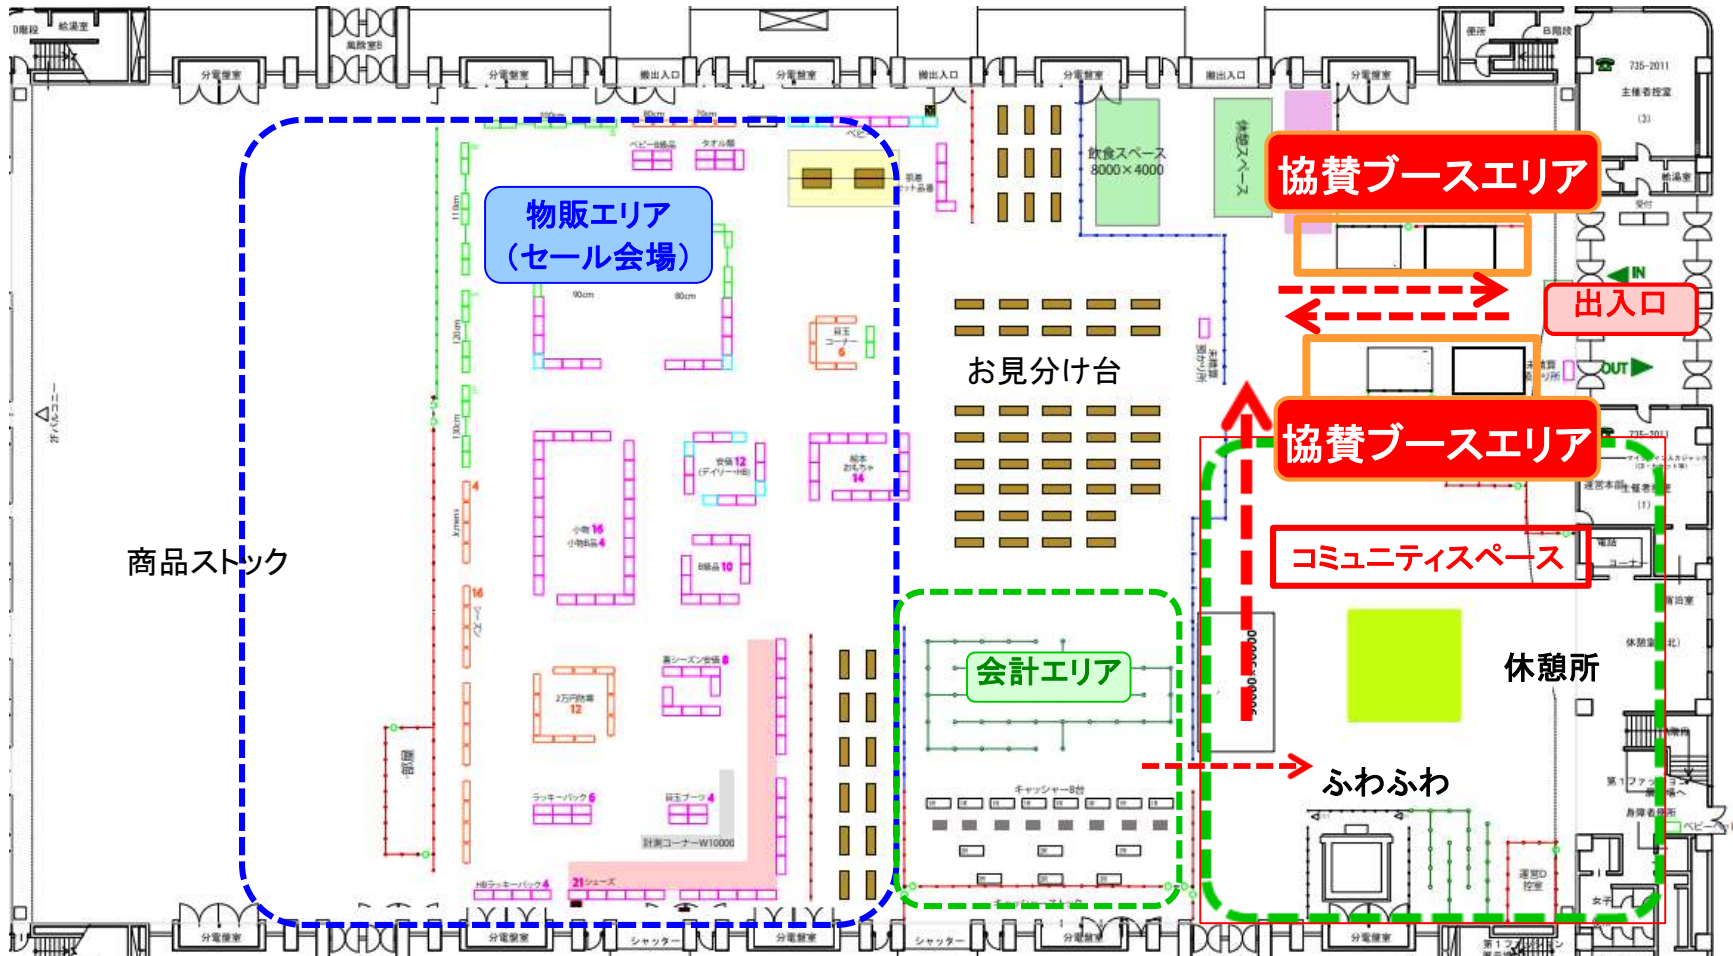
協賛ブースエリア

物販エリア
（セール会場）

飲食スペース
8000×4000

休憩スペース

出入口

IN

OUT

お見分け台

協賛ブースエリア

コミュニティスペース

商品ストック

会計エリア

休憩所

ふわふわ

分電盤室

搬出入口

主催者控室

給湯室

キャッシャー8台

計測コーナーW10000